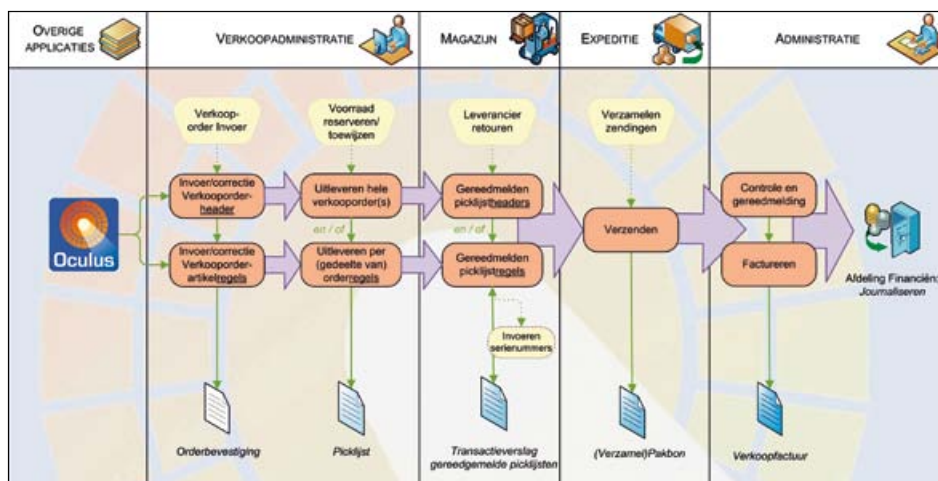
OVERIGE APPLICATIES

VERKOOPADMINISTRATIE

MAGAZIJN

EXPEDITIE

ADMINISTRATIE

Oculus

Verkooporder Invoer

Invoer/correctie Verkooporderheader

Invoer/correctie Verkooporderartikelregels

Orderbevestiging

Voorraad reserveren/toewijzen

Uitleveren hele verkooporder(s)

en / of

Uitleveren per (gedeelte van) orderregels

Pickljst

Leverancier retouren

Gereedmelden picklijstheaders

en / of

Gereedmelden picklijstregels

Invoeren serienummers

Transactieverslag gereedgemelde picklijsten

Verzamelen zendingen

Verzenden

(Verzamel)Pakbon

Controle en gereedmelding

Factureren

Verkoopfactuur

Afdeling Financiën: Journaliseren